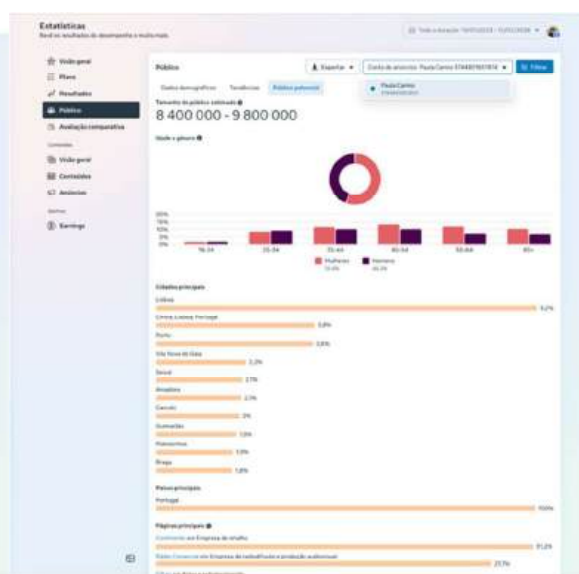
Estatísticas
Reúne resultados de desempenho e muito mais

Visão geral
Plano
Resultados
Público
Avaliação comparativa
Conteúdo
Visão geral
Conteúdos
Anúncios
Ganhos
Earnings

Público
Exportar
Conta de anúncios: Paula Carmo
Filtros
Paula Carmo
Dados demográficos
Tendências
Público potencial
Tamanho do público estimado
8 400 000 - 9 800 000
Idade e género
20%
15%
10%
5%
0%
18-24
25-34
35-44
45-54
55-64
65+
Mulheres
Homens
Cidades principais
Lisboa
9,2%
Lisboa, Portugal
5,8%
Porto
5,6%
Vila Nova de Gaia
3,2%
Seixal
2,7%
Amadora
2,7%
Cascais
2%
Guimarães
1,9%
Matosinhos
1,9%
Braga
1,8%
Países principais
Portugal
100%
Páginas principais
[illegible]
91,2%
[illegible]
27,7%